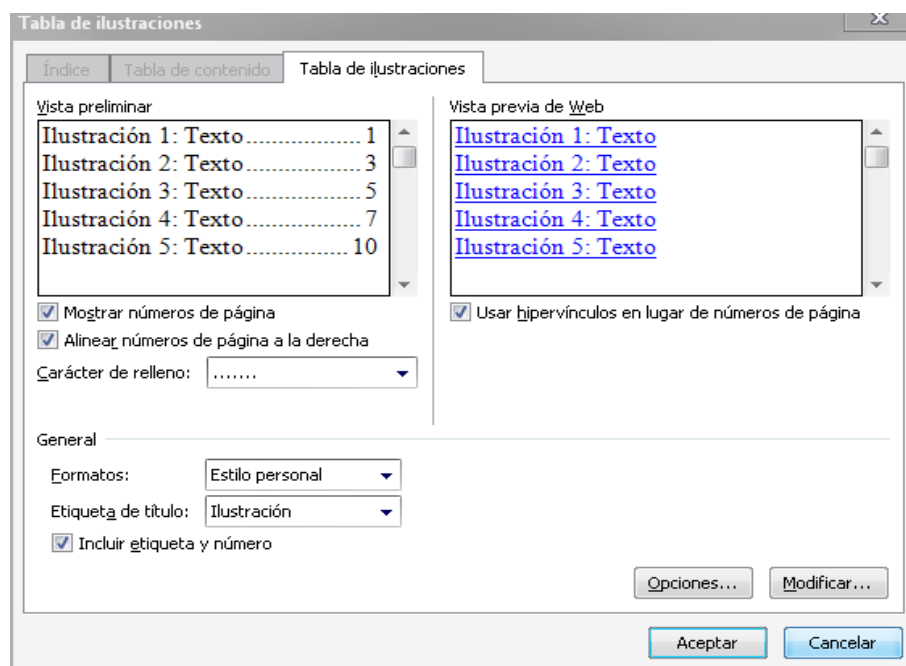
Tabla de ilustraciones

Índice | Tabla de contenido | Tabla de ilustraciones

Vista preliminar

Ilustración 1: Texto.................. 1
Ilustración 2: Texto.................. 3
Ilustración 3: Texto.................. 5
Ilustración 4: Texto.................. 7
Ilustración 5: Texto.................. 10

Mostrar números de página
Alinear números de página a la derecha
Carácter de relleno: .......

Vista previa de Web

Ilustración 1: Texto
Ilustración 2: Texto
Ilustración 3: Texto
Ilustración 4: Texto
Ilustración 5: Texto

Usar hipervínculos en lugar de números de página

General

Formatos: Estilo personal
Etiqueta de título: Ilustración
Incluir etiqueta y número

Opciones... Modificar...

Aceptar Cancelar